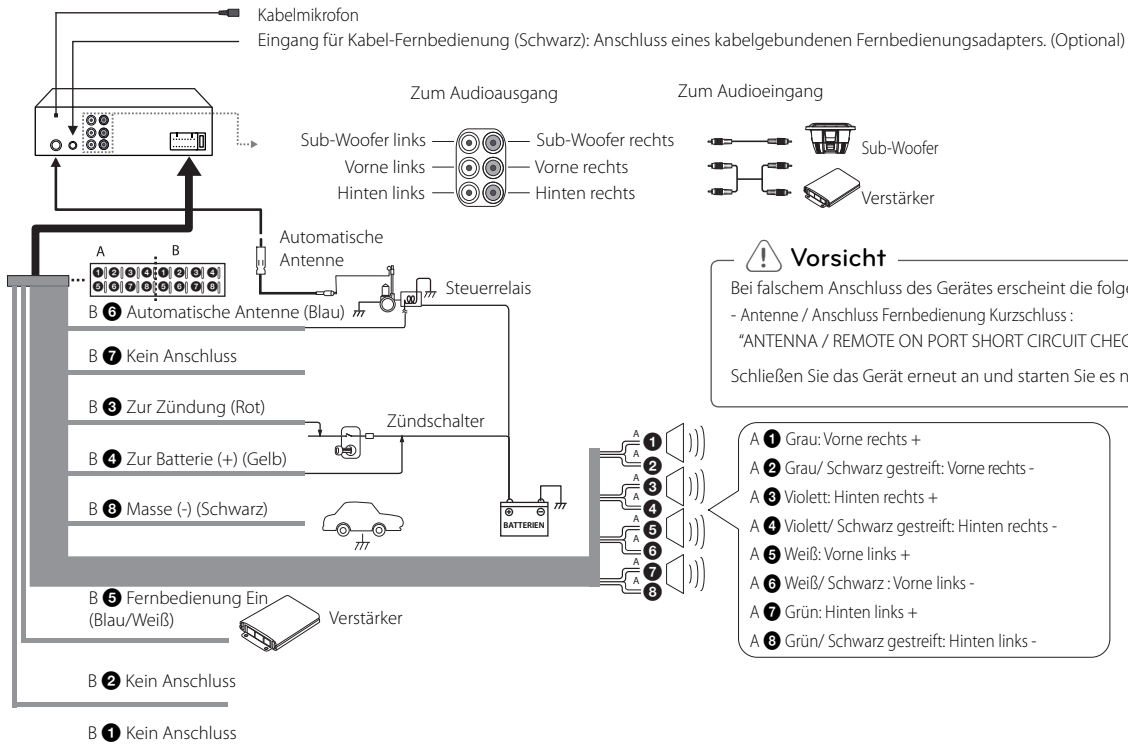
Kabelmikrofon

Eingang für Kabel-Fernbedienung (Schwarz): Anschluss eines kabelgebundenen Fernbedienungsadapters. (Optional)

Zum Audioausgang

Sub-Woofer links
Sub-Woofer rechts
Vorne links
Vorne rechts
Hinten links
Hinten rechts

Zum Audioeingang

Sub-Woofer

Verstärker

A B
1 2 3 4 1 2 3 4
5 6 7 8 5 6 7 8

Automatische Antenne

Steuerrelais

Vorsicht

Bei falschem Anschluss des Gerätes erscheint die folge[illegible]
- Antenne / Anschluss Fernbedienung Kurzschluss :
"ANTENNA / REMOTE ON PORT SHORT CIRCUIT CHEC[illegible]

Schließen Sie das Gerät erneut an und starten Sie es n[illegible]

B 6 Automatische Antenne (Blau)

B 7 Kein Anschluss

B 3 Zur Zündung (Rot)

Zündschalter

B 4 Zur Batterie (+) (Gelb)

B 8 Masse (-) (Schwarz)

BATTERIEN

A 1
A 2
A 3
A 4
A 5
A 6
A 7
A 8

A 1 Grau: Vorne rechts +
A 2 Grau/ Schwarz gestreift: Vorne rechts -
A 3 Violett: Hinten rechts +
A 4 Violett/ Schwarz gestreift: Hinten rechts -
A 5 Weiß: Vorne links +
A 6 Weiß/ Schwarz : Vorne links -
A 7 Grün: Hinten links +
A 8 Grün/ Schwarz gestreift: Hinten links -

B 5 Fernbedienung Ein (Blau/Weiß)

Verstärker

B 2 Kein Anschluss

B 1 Kein Anschluss